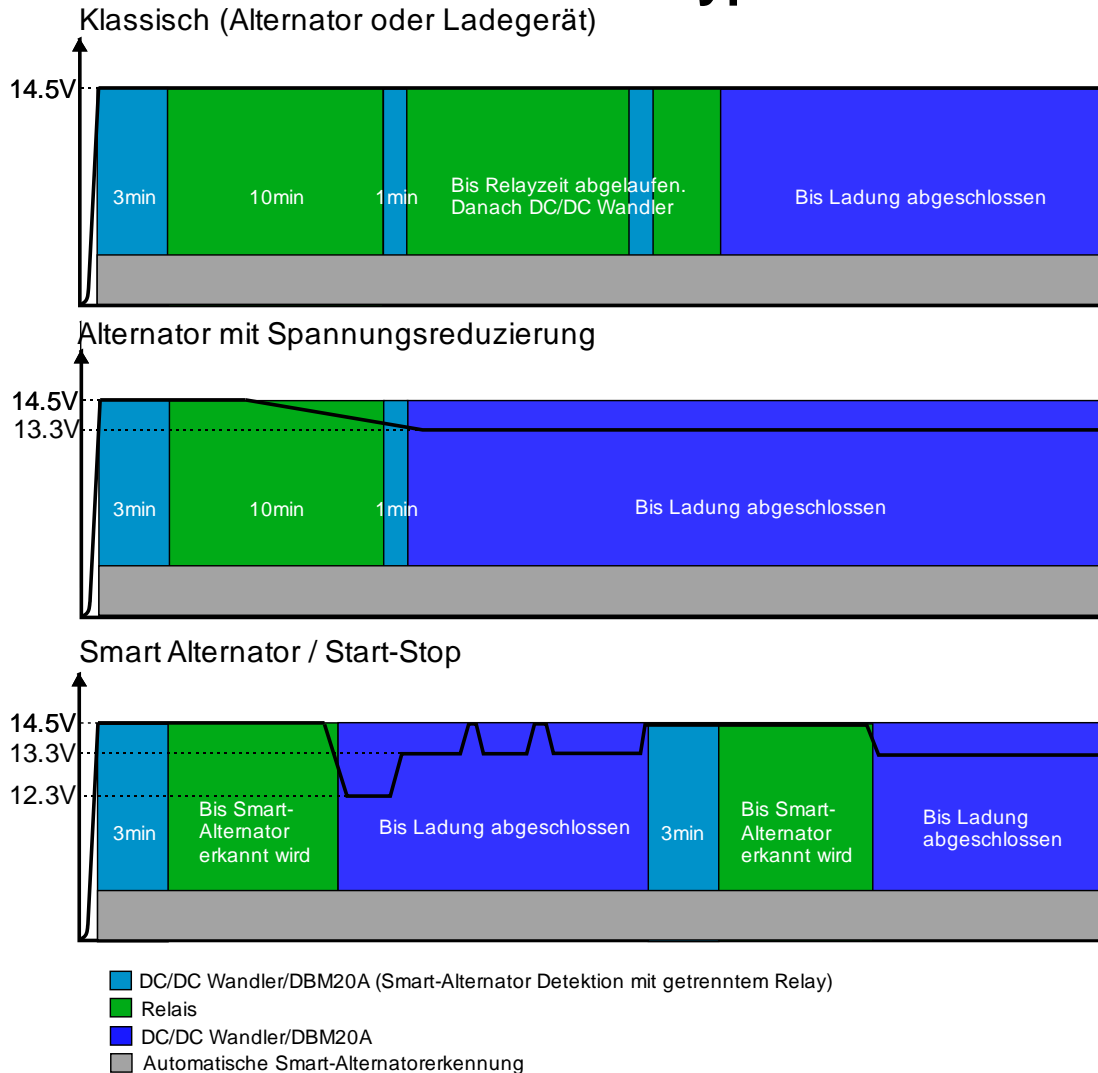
Klassisch (Alternator oder Ladegerät)

14.5V

3min

10min

1min

Bis Relayzeit abgelaufen. Danach DC/DC Wandler

Bis Ladung abgeschlossen

Alternator mit Spannungsreduzierung

14.5V

13.3V

3min

10min

1min

Bis Ladung abgeschlossen

Smart Alternator / Start-Stop

14.5V

13.3V

12.3V

3min

Bis Smart-Alternator erkannt wird

Bis Ladung abgeschlossen

3min

Bis Smart-Alternator erkannt wird

Bis Ladung abgeschlossen

DC/DC Wandler/DBM20A (Smart-Alternator Detektion mit getrenntem Relay)

Relais

DC/DC Wandler/DBM20A

Automatische Smart-Alternatorerkennung